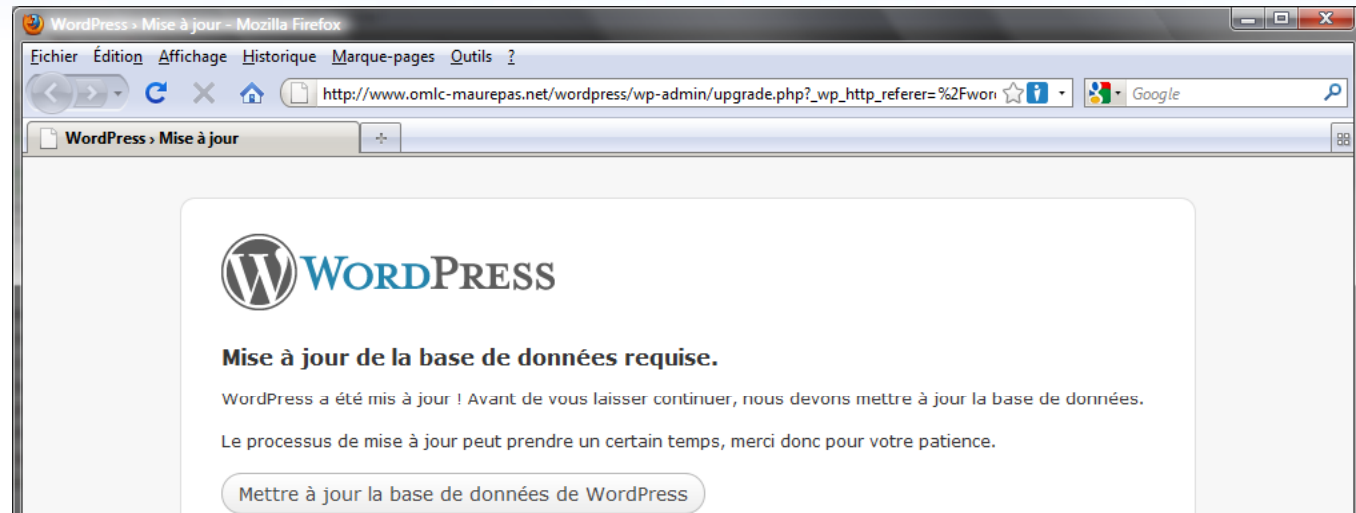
WordPress › Mise à jour - Mozilla Firefox

Fichier Édition Affichage Historique Marque-pages Outils ?

http://www.omlc-maurepas.net/wordpress/wp-admin/upgrade.php?_wp_http_referer=%2Fwor

Google

WordPress › Mise à jour

WordPress

Mise à jour de la base de données requise.

WordPress a été mis à jour ! Avant de vous laisser continuer, nous devons mettre à jour la base de données.

Le processus de mise à jour peut prendre un certain temps, merci donc pour votre patience.

Mettre à jour la base de données de WordPress